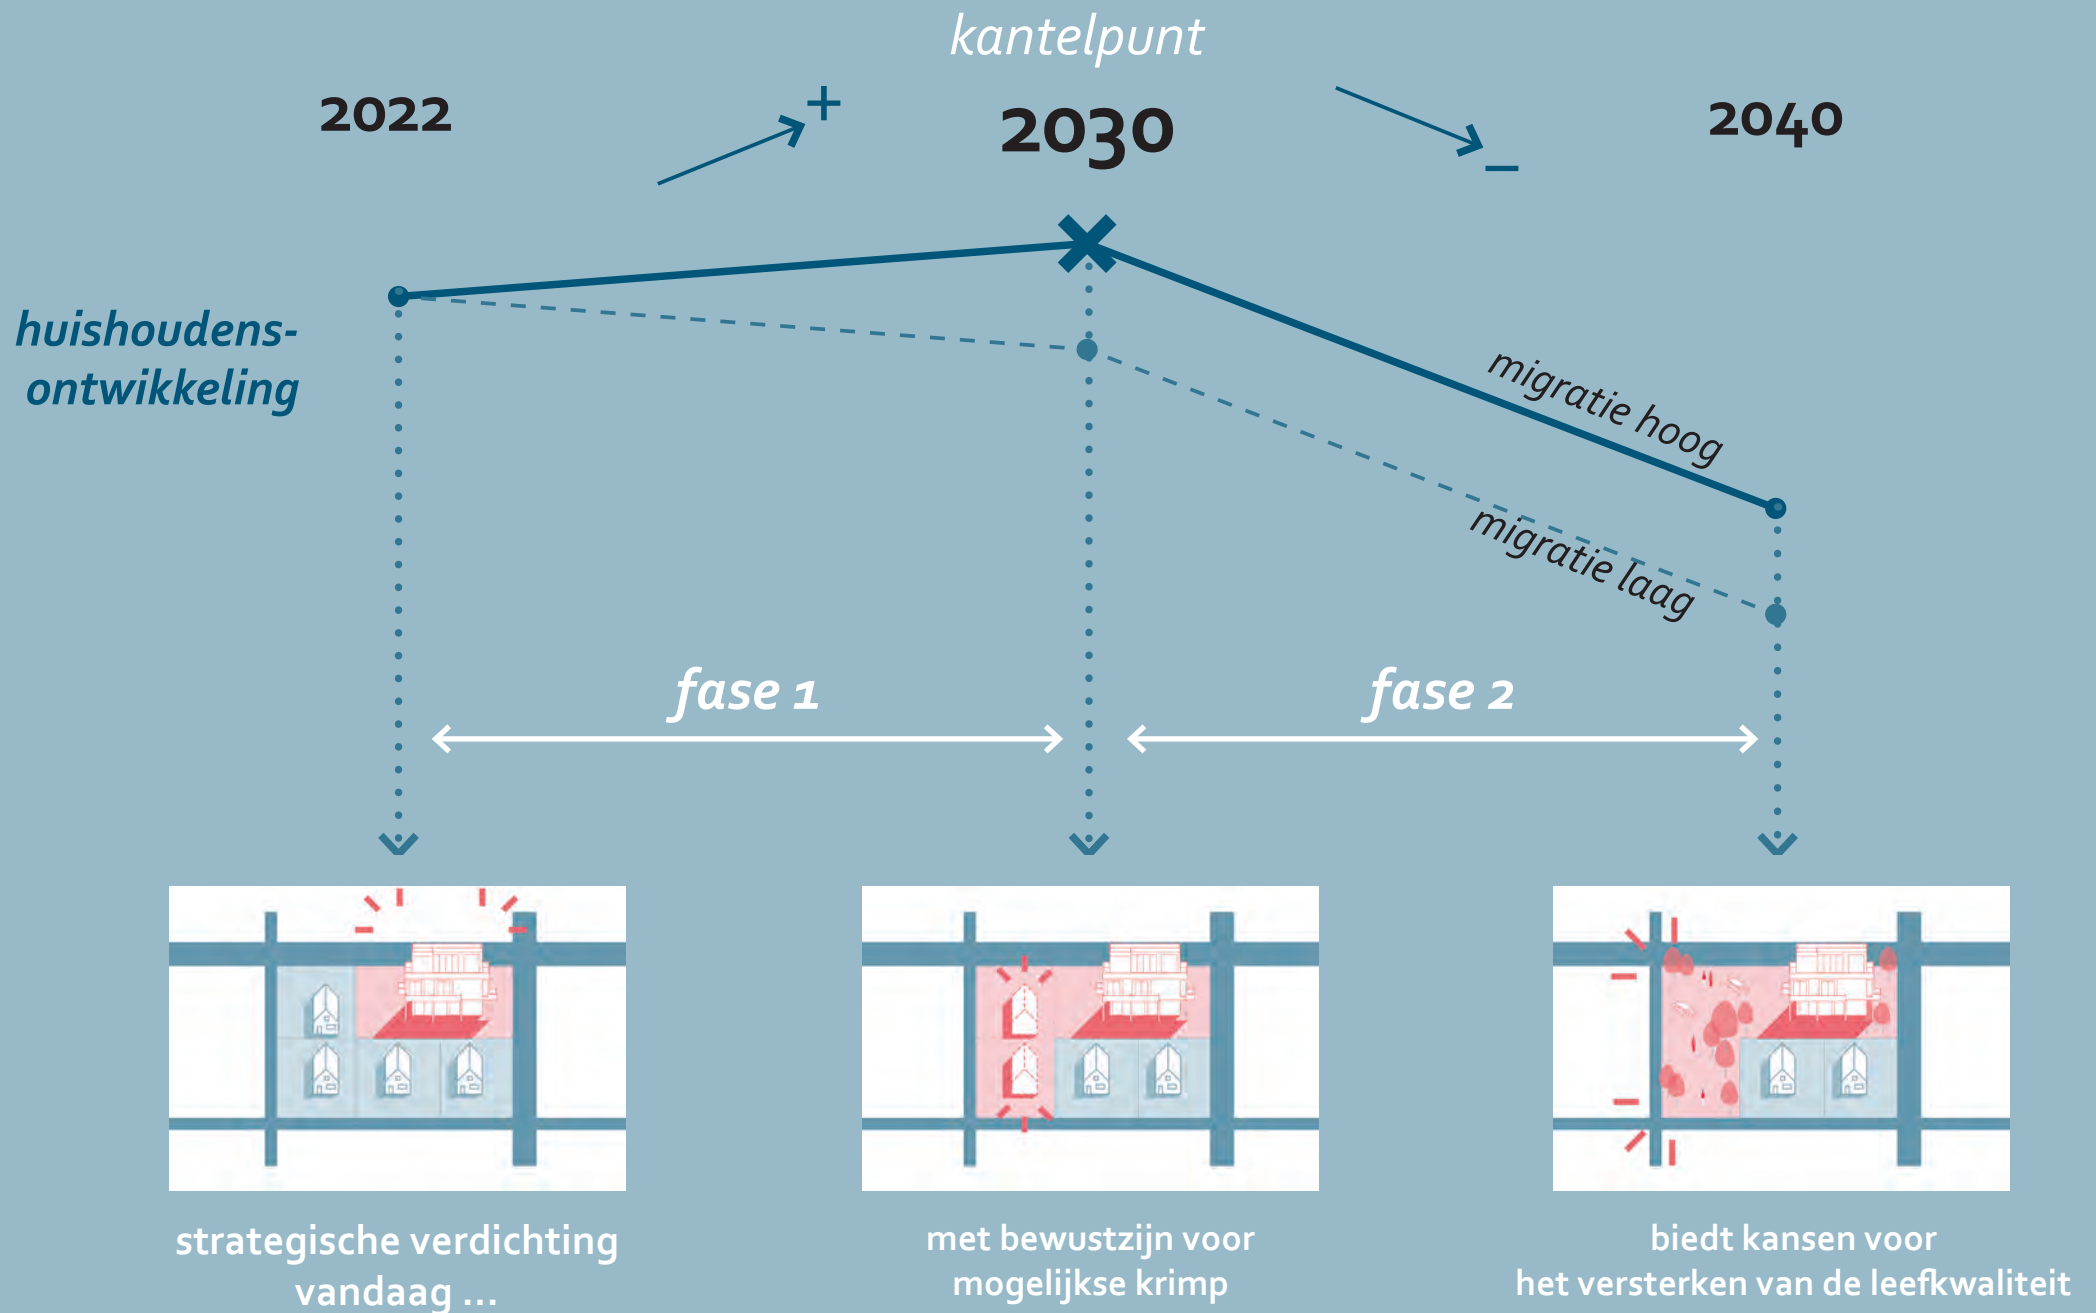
kantelpunt

2022

+

2030

−

2040

huishoudens-ontwikkeling

migratie hoog

migratie laag

fase 1

fase 2

strategische verdichting vandaag ...

met bewustzijn voor mogelijkse krimp

biedt kansen voor het versterken van de leefkwaliteit